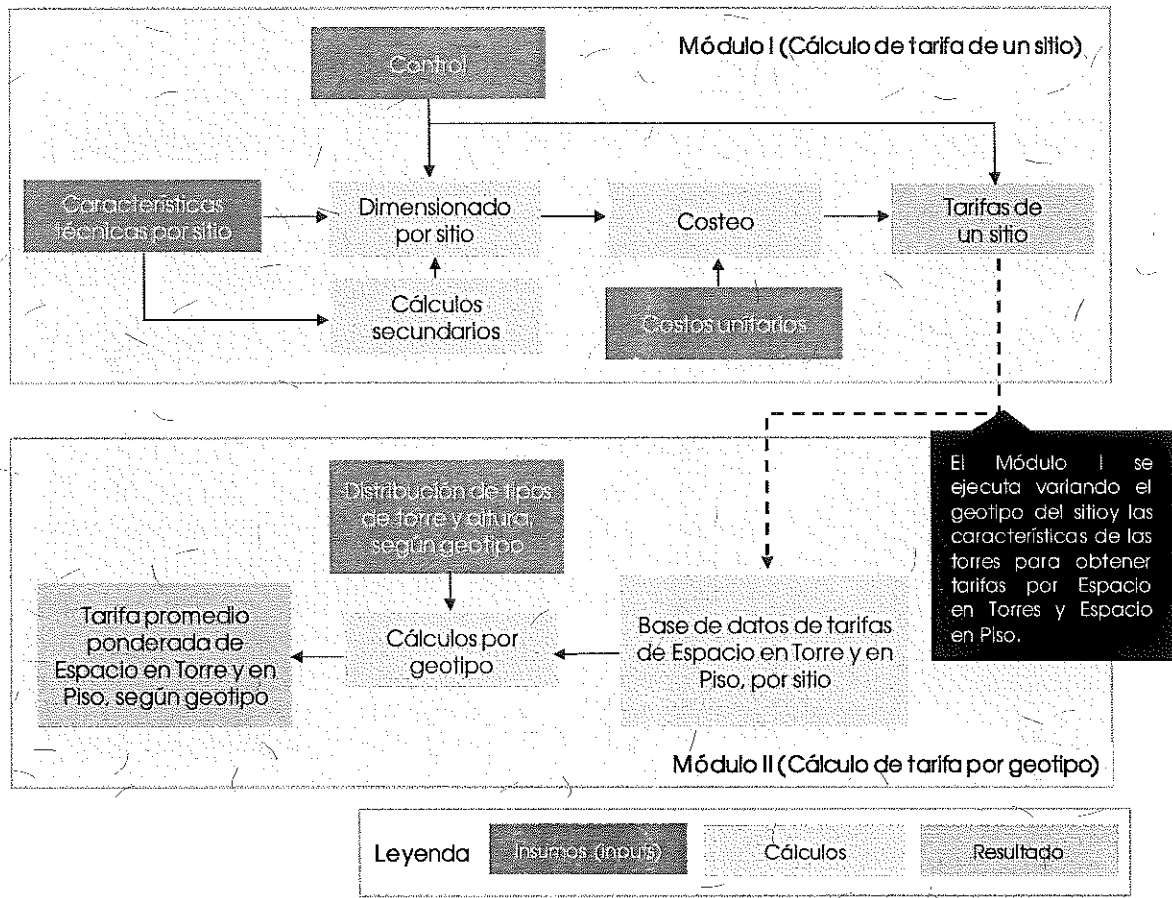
Módulo I (Cálculo de tarifa de un sitio)

Control

Características técnicas por sitio

Dimensionado por sitio

Costeo

Tarifas de un sitio

Cálculos secundarios

Costos unitarios

El Módulo I se ejecuta variando el geotipo del sitioy las características de las torres para obtener tarifas por Espacio en Torres y Espacio en Piso.

Distribución de tipos de torre y altura, según geotipo

Tarifa promedio ponderada de Espacio en Torre y en Piso, según geotipo

Cálculos por geotipo

Base de datos de tarifas de Espacio en Torre y en Piso, por sitio

Módulo II (Cálculo de tarifa por geotipo)

Leyenda

Insumos (inputs)

Cálculos

Resultado